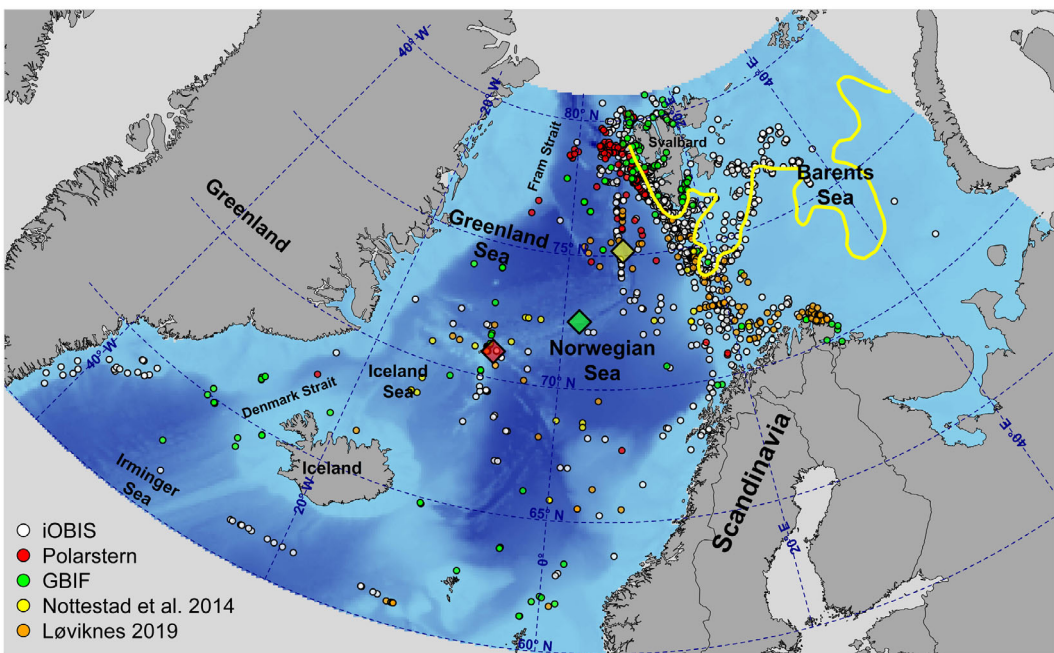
40° W
20° W
80° N
40° E
Fram Strait
Svalbard
Barents Sea
Greenland
Greenland Sea
75° N
Norwegian Sea
70° N
40° W
Denmark Strait
Iceland Sea
Irminger Sea
Iceland
20° W
65° N
0°
60° N
20° E
40° E
Scandinavia
iOBIS
Polarstern
GBIF
Nottestad et al. 2014
Løviknes 2019